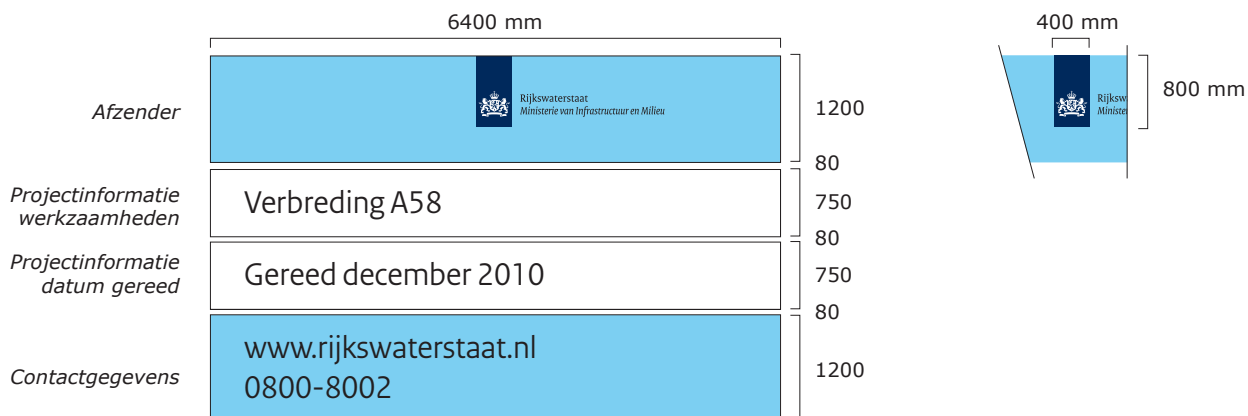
6400 mm

Afzender

Rijkswaterstaat
Ministerie van Infrastructuur en Milieu

1200

80

Projectinformatie werkzaamheden

Verbreding A58

750

80

Projectinformatie datum gereed

Gereed december 2010

750

80

Contactgegevens

www.rijkswaterstaat.nl
0800-8002

1200

400 mm

Rijksw
Ministe

800 mm